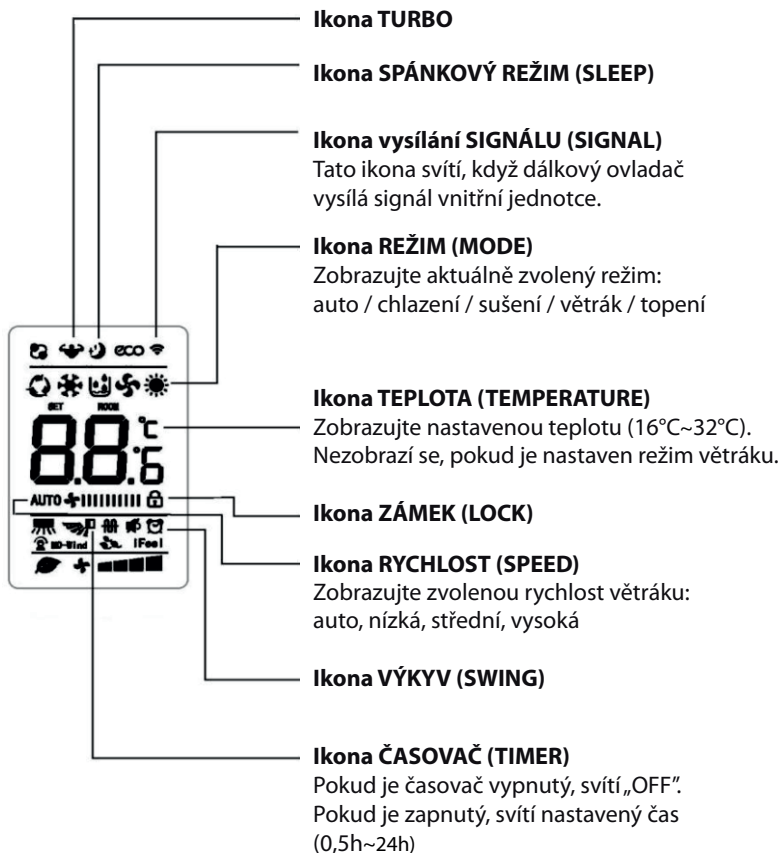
Ikona TURBO

Ikona SPÁNKOVÝ REŽIM (SLEEP)

Ikona vysílání SIGNÁLU (SIGNAL)
Tato ikona svítí, když dálkový ovladač vysílá signál vnitřní jednotce.

Ikona REŽIM (MODE)
Zobrazujte aktuálně zvolený režim: auto / chlazení / sušení / větrák / topení

eco

SET ROOM

88.8 ℃ ℉

Ikona TEPLOTA (TEMPERATURE)
Zobrazujte nastavenou teplotu (16°C~32°C). Nezobrazí se, pokud je nastaven režim větráku.

AUTO

Ikona ZÁMEK (LOCK)

3D-Wind iFeel

Ikona RYCHLOST (SPEED)
Zobrazujte zvolenou rychlost větráku: auto, nízká, střední, vysoká

Ikona VÝKYV (SWING)

Ikona ČASOVAČ (TIMER)
Pokud je časovač vypnutý, svítí „OFF". Pokud je zapnutý, svítí nastavený čas (0,5h~24h)